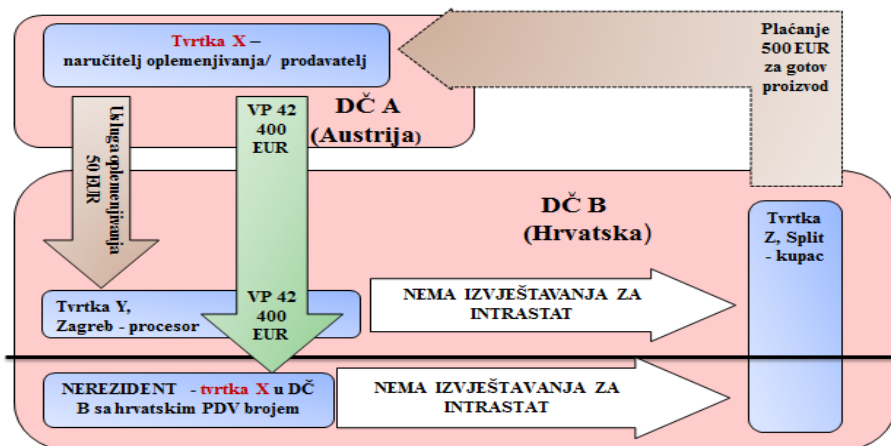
Tvrtka X – naručitelj oplemenjivanja/ prodavatelj

Plaćanje 500 EUR za gotov proizvod

DČ A (Austrija)

Usluga oplemenjivanja 50 EUR

VP 42 400 EUR

DČ B (Hrvatska)

Tvrtka Z, Split - kupac

Tvrtka Y, Zagreb - procesor

VP 42 400 EUR

NEMA IZVJEŠTAVANJA ZA INTRASTAT

NEREZIDENT - tvrtka X u DČ B sa hrvatskim PDV brojem

NEMA IZVJEŠTAVANJA ZA INTRASTAT